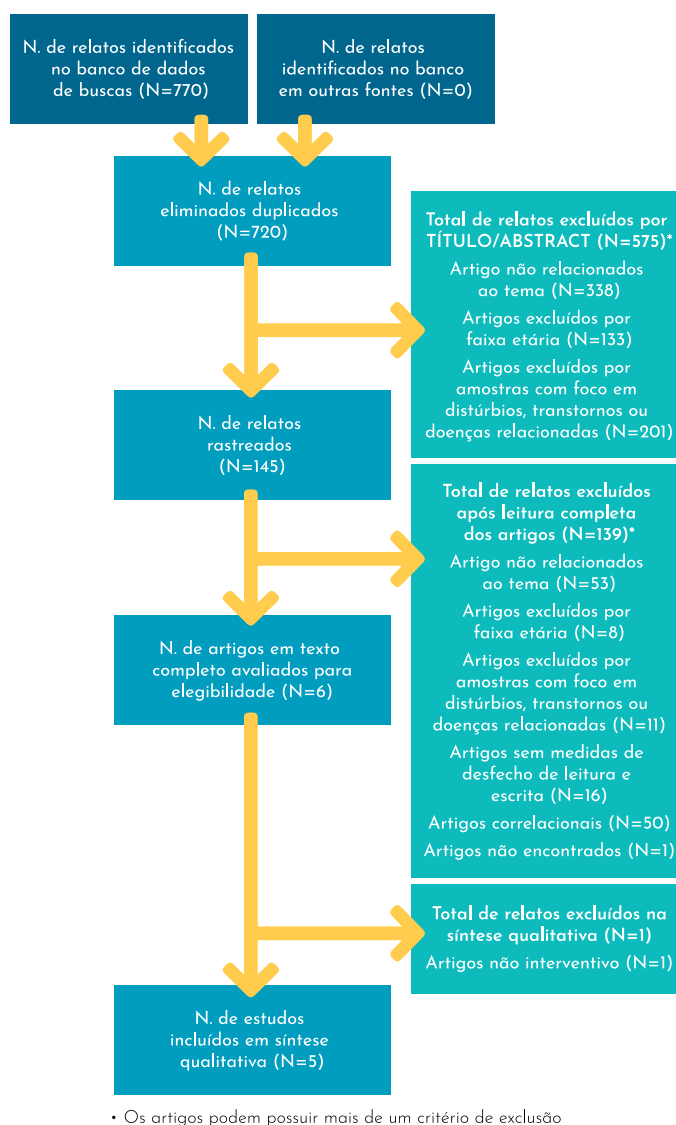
N. de relatos identificados no banco de dados de buscas (N=770)

N. de relatos identificados no banco em outras fontes (N=0)

N. de relatos eliminados duplicados (N=720)

Total de relatos excluídos por TÍTULO/ABSTRACT (N=575)*
Artigo não relacionados ao tema (N=338)
Artigos excluídos por faixa etária (N=133)
Artigos excluídos por amostras com foco em distúrbios, transtornos ou doenças relacionadas (N=201)

N. de relatos rastreados (N=145)

Total de relatos excluídos após leitura completa dos artigos (N=139)*
Artigo não relacionados ao tema (N=53)
Artigos excluídos por faixa etária (N=8)
Artigos excluídos por amostras com foco em distúrbios, transtornos ou doenças relacionadas (N=11)
Artigos sem medidas de desfecho de leitura e escrita (N=16)
Artigos correlacionais (N=50)
Artigos não encontrados (N=1)

N. de artigos em texto completo avaliados para elegibilidade (N=6)

Total de relatos excluídos na síntese qualitativa (N=1)
Artigos não interventivo (N=1)

N. de estudos incluídos em síntese qualitativa (N=5)

• Os artigos podem possuir mais de um critério de exclusão